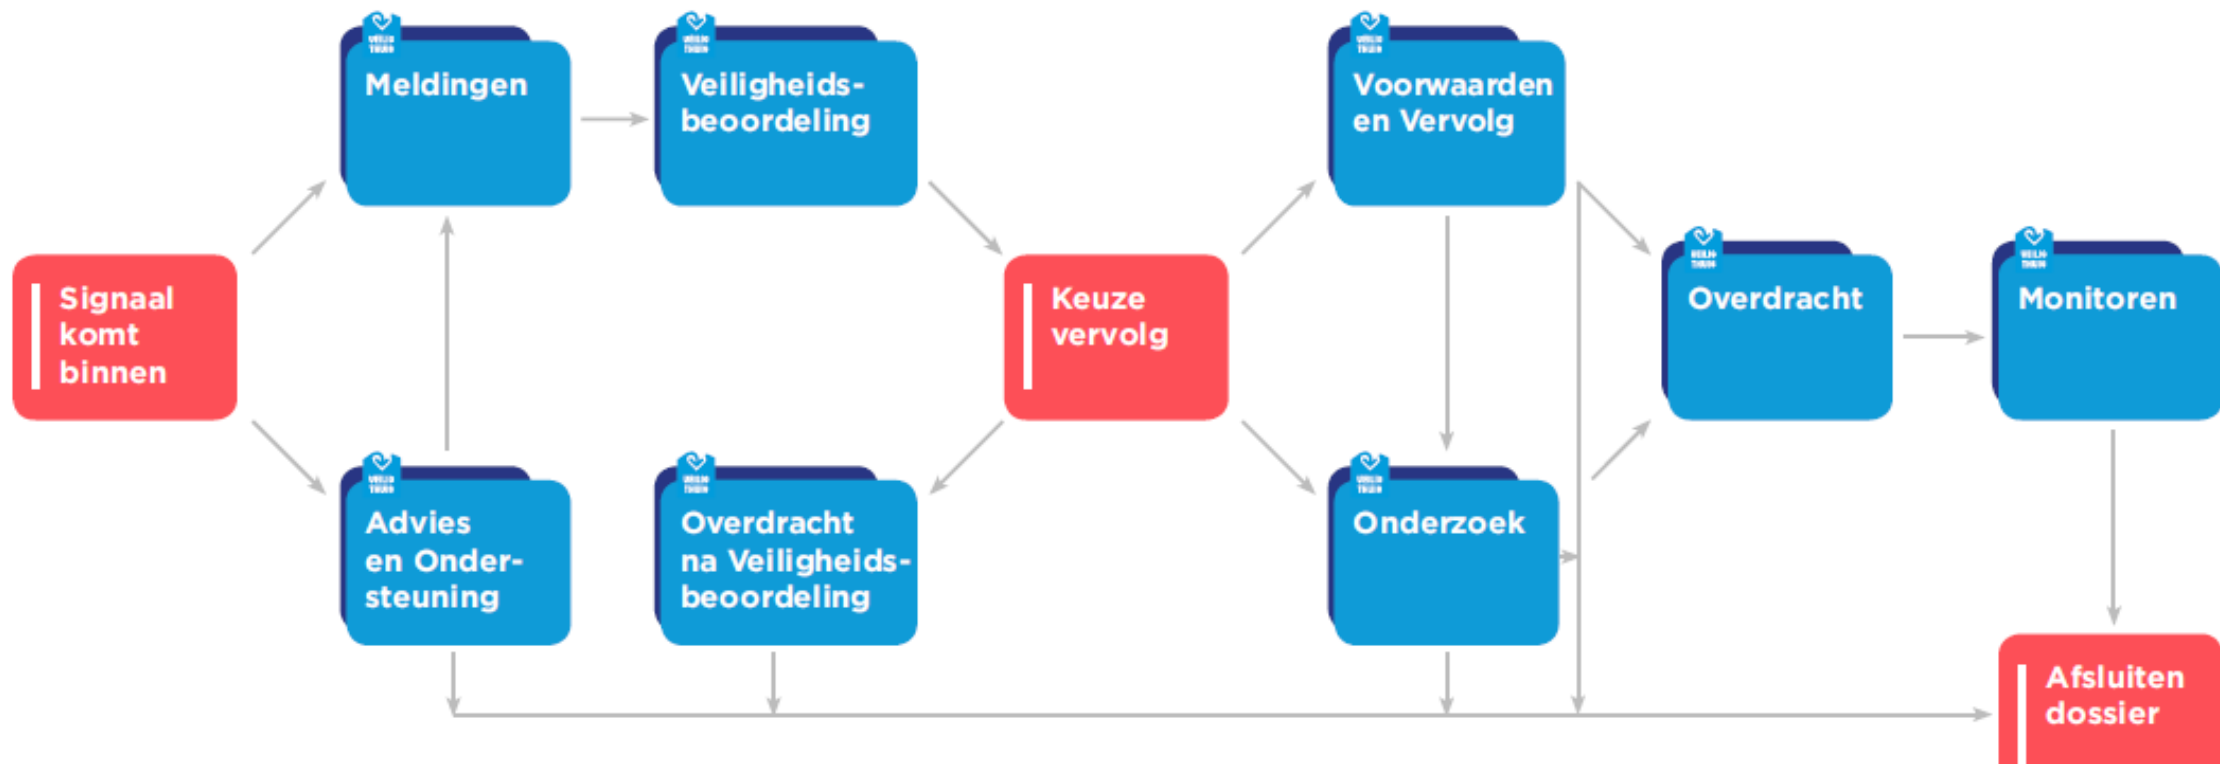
Signaal komt binnen

Meldingen

Veiligheids-beoordeling

Advies en Onder-steuning

Overdracht na Veiligheids-beoordeling

Keuze vervolg

Voorwaarden en Vervolg

Onderzoek

Overdracht

Monitoren

Afsluiten dossier